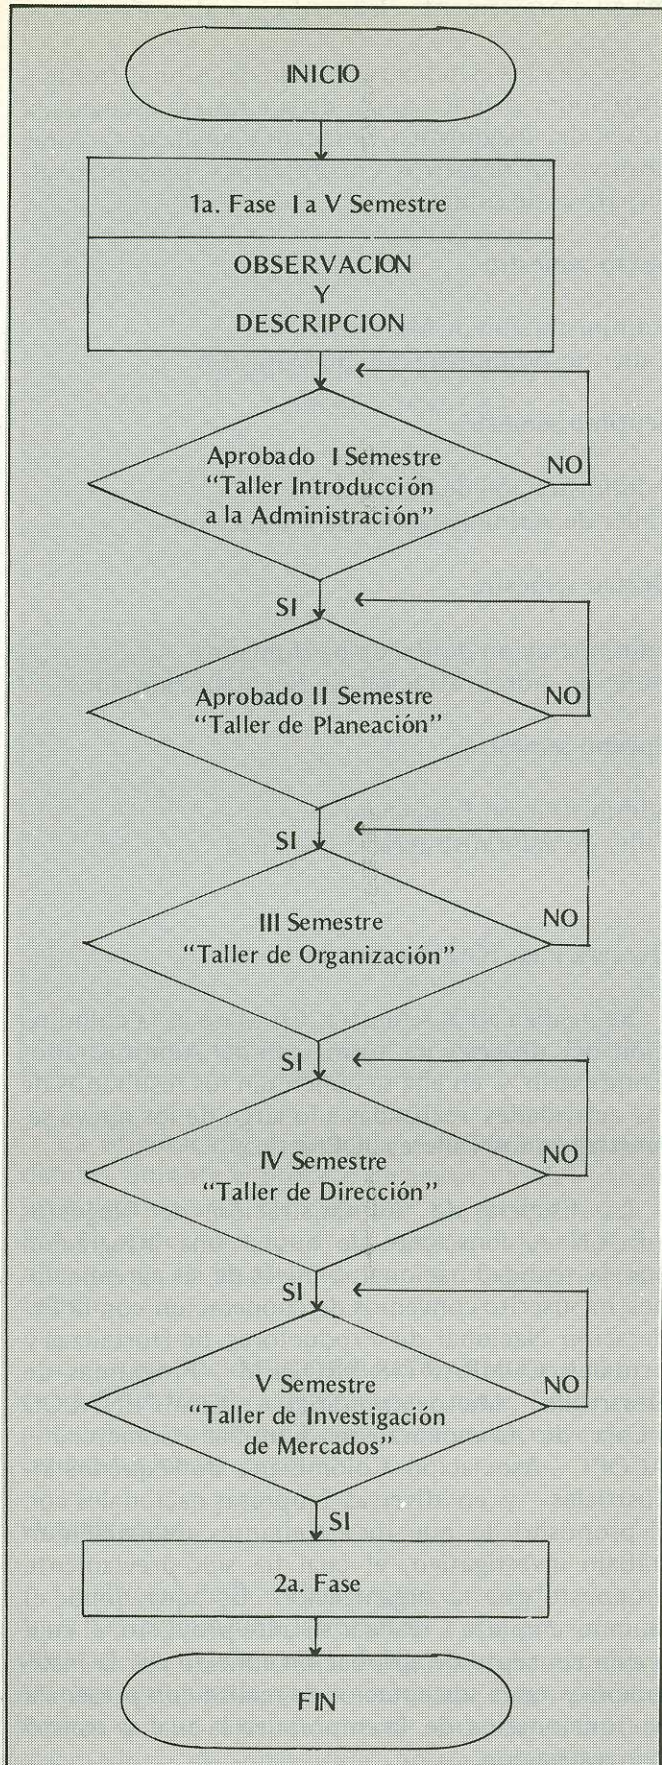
INICIO

1a. Fase I a V Semestre

OBSERVACION
Y
DESCRIPCION

Aprobado I Semestre
"Taller Introducción a la Administración"

NO

SI

Aprobado II Semestre
"Taller de Planeación"

NO

SI

III Semestre
"Taller de Organización"

NO

SI

IV Semestre
"Taller de Dirección"

NO

SI

V Semestre
"Taller de Investigación de Mercados"

NO

SI

2a. Fase

FIN